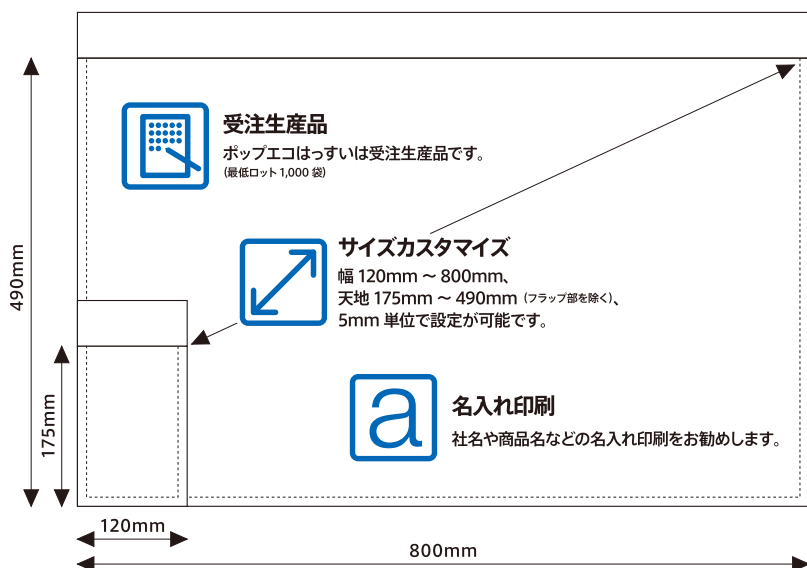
受注生産品

ポップエコはっすいは受注生産品です。
(最低ロット 1,000 袋)

サイズカスタマイズ

幅 120mm ～ 800mm、
天地 175mm ～ 490mm (フラップ部を除く)、
5mm 単位で設定が可能です。

a

名入れ印刷

社名や商品名などの名入れ印刷をお勧めします。

490mm

175mm

120mm

800mm